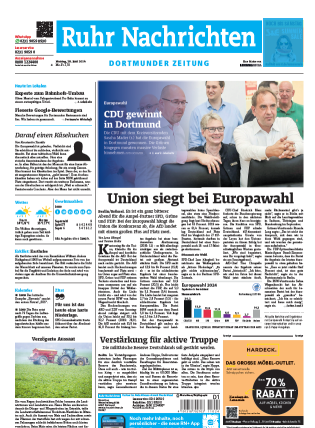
Ruhr Nachrichten

DORTMUNDER ZEITUNG

Union siegt bei Europawahl

CDU gewinnt in Dortmund

Darauf einen Käsekuchen

Verstärkung für aktive Truppe

Europawahl 2024

Vergiftete Anmut

70%
RABATT

HARDECK

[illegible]